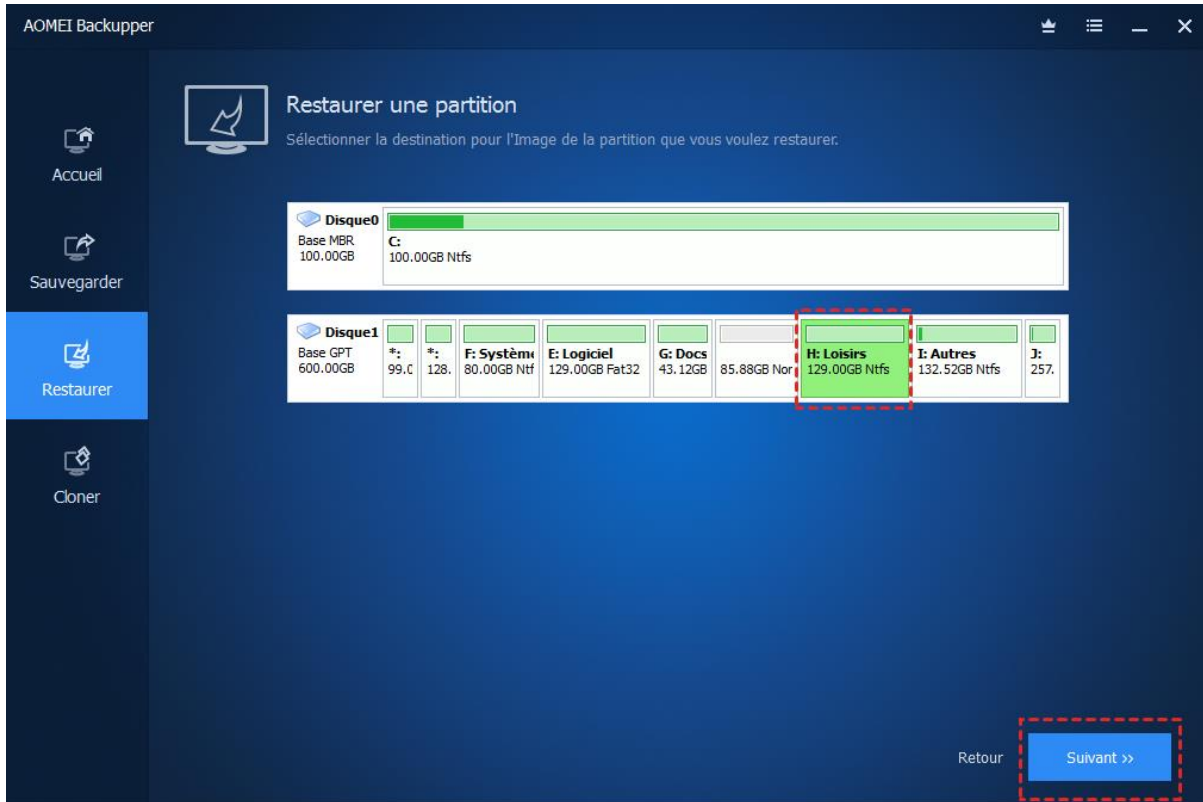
AOMEI Backupper

Accueil

Sauvegarder

Restaurer

Cloner

Restaurer une partition

Sélectionner la destination pour l'Image de la partition que vous voulez restaurer.

Disque0
Base MBR
100.00GB

C:
100.00GB Ntfs

Disque1
Base GPT
600.00GB

*:
99.(

*:
128.

F: Systèm
80.00GB Ntf

E: Logiciel
129.00GB Fat32

G: Docs
43.12GB

85.88GB Nor

H: Loisirs
129.00GB Ntfs

I: Autres
132.52GB Ntfs

J:
257.

Retour

Suivant >>